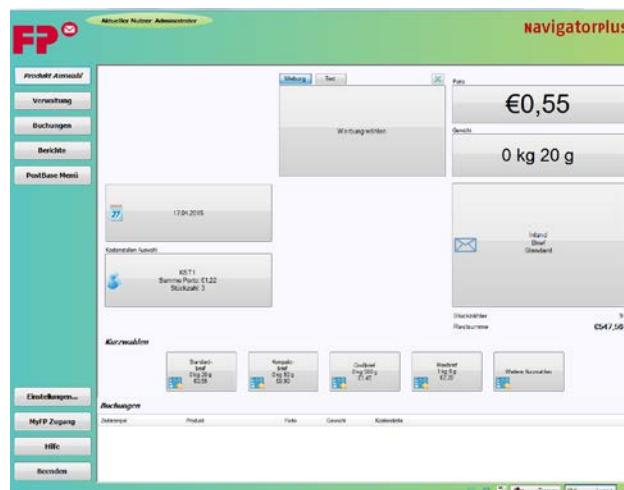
FP

Aktueller Nutzer: Administrator

Navigatorplus

Produkt Auswahl

Verwaltung

Buchungen

Berichte

PostBase Menü

Einstellungen...

MyFP Zugang

Hilfe

Beenden

Werbung

Text

Werbung wählen

Porto

€0,55

Gewicht

0 kg 20 g

17.04.2015

Kostenstellen Auswahl

KST 1
Summe Porto: €1,22
Stückzahl: 3

Inland
Brief
Standard

Stückzähler

Restsumme

€547,56

Kurzwahlen

Standard-brief
0 kg 20 g
€0,55

Kompakt-brief
0 kg 50 g
€0,90

Großbrief
0 kg 500 g
€1,45

Maxibrief
1 kg
€2,20

Weitere Kurzwahlen

Buchungen

Zeitstempel

Produkt

Porto

Gewicht

Kostenstelle